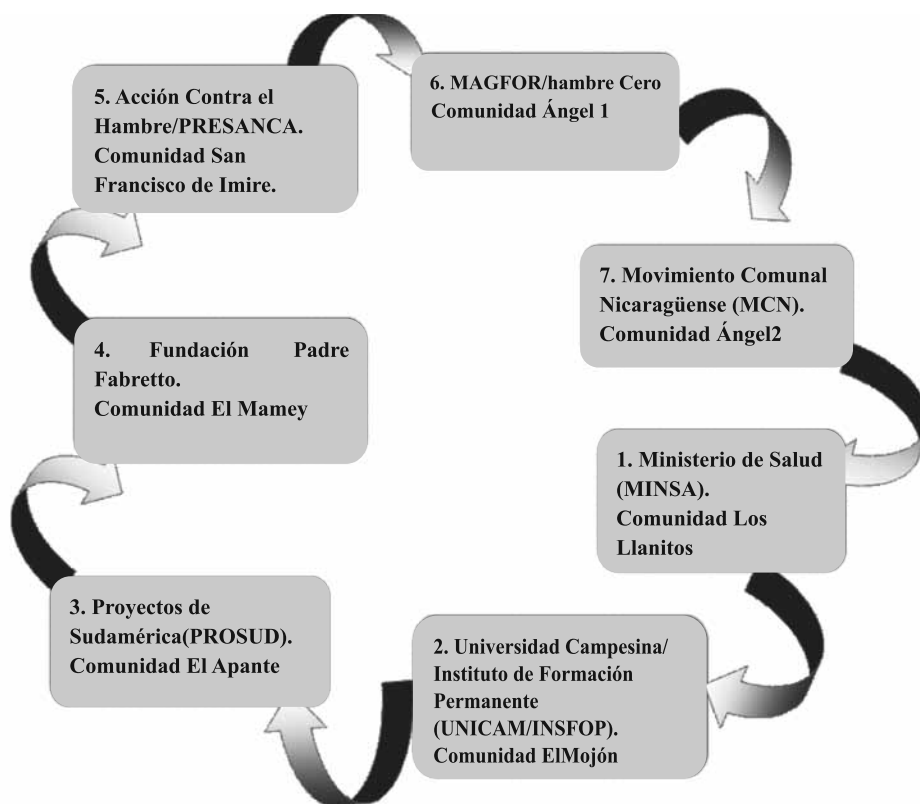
5. Acción Contra el Hambre/PRESANCA. Comunidad San Francisco de Imire.

6. MAGFOR/hambre Cero Comunidad Ángel 1

7. Movimiento Comunal Nicaragüense (MCN). Comunidad Ángel2

4. Fundación Padre Fabretto. Comunidad El Mamey

1. Ministerio de Salud (MINSA). Comunidad Los Llanitos

3. Proyectos de Sudamérica(PROSUD). Comunidad El Apante

2. Universidad Campesina/ Instituto de Formación Permanente (UNICAM/INSFOP). Comunidad ElMojón